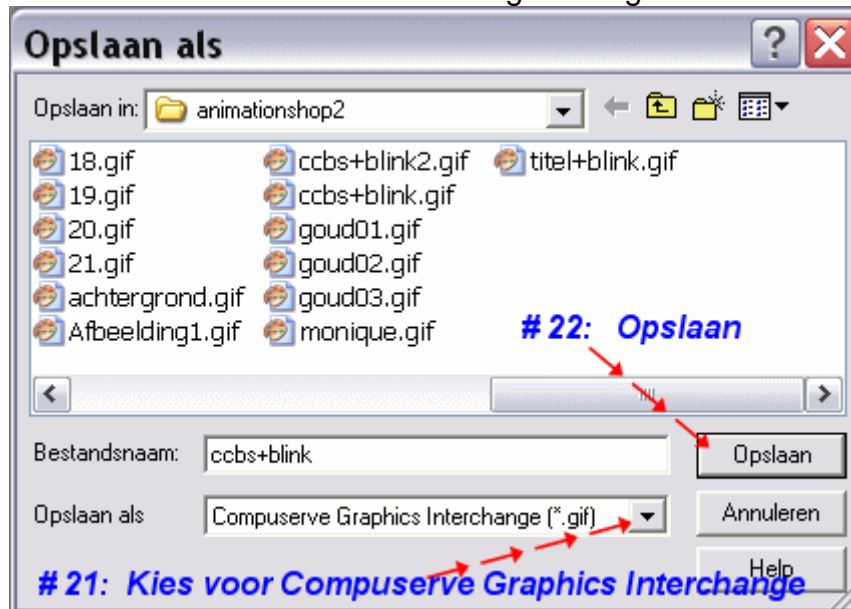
Opslaan als

Opslaan in: animationshop2

18.gif
19.gif
20.gif
21.gif
achtergrond.gif
Afbeelding1.gif

ccbs+blink2.gif
ccbs+blink.gif
goud01.gif
goud02.gif
goud03.gif
monique.gif

titel+blink.gif

# 22: Opslaan

Bestandsnaam: ccbs+blink

Opslaan

Opslaan als Compuserve Graphics Interchange (*.gif)

Annuleren

Help

# 21: Kies voor Compuserve Graphics Interchange